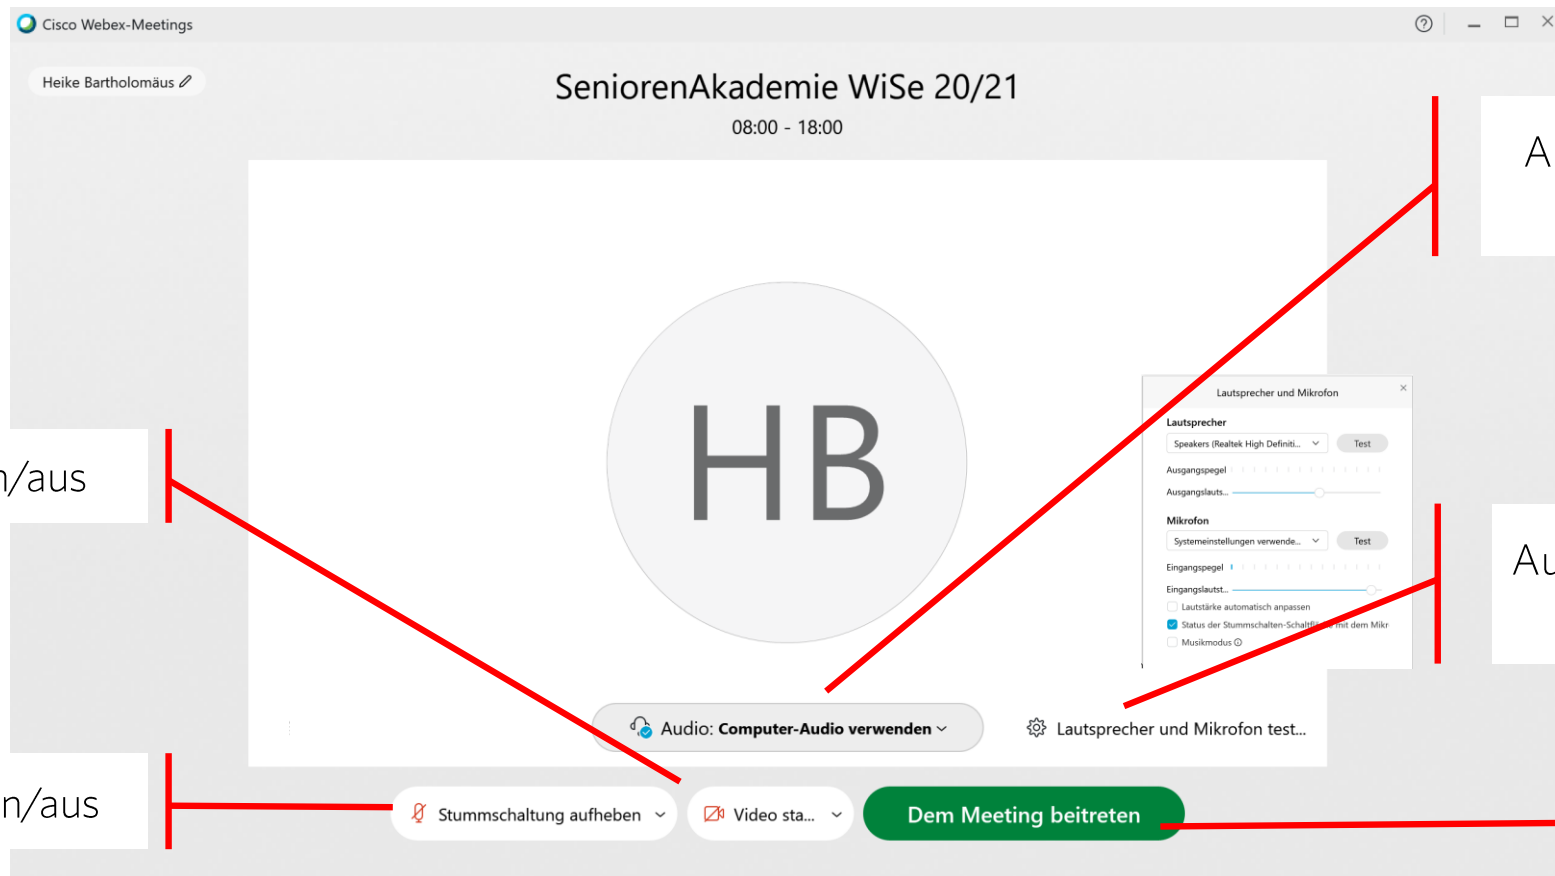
Cisco Webex-Meetings

Heike Bartholomäus

SeniorenAkademie WiSe 20/21

08:00 - 18:00

A

n/aus

HB

Lautsprecher und Mikrofon

Lautsprecher

Speakers (Realtek High Definiti...

Test

Ausgangspegel

Ausgangslauts...

Mikrofon

Systemeinstellungen verwende...

Test

Eingangspegel

Eingangslautst...

Lautstärke automatisch anpassen

Status der Stummschalten-Schaltfl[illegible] mit dem Mikr

Musikmodus

Au

Audio: **Computer-Audio verwenden**

Lautsprecher und Mikrofon test...

n/aus

Stummschaltung aufheben

Video sta...

Dem Meeting beitreten